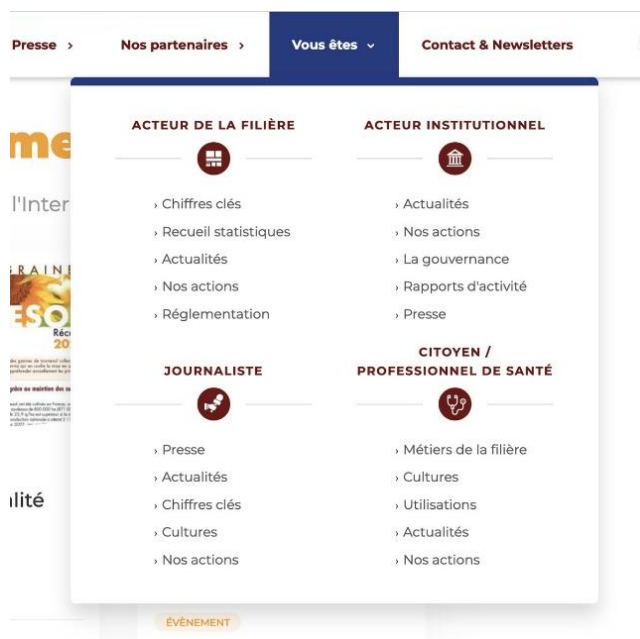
Presse › Nos partenaires › Vous êtes ⌄ Contact & Newsletters

me

l'Inter

GRAINE

ESO

Réc

20

ACTEUR DE LA FILIÈRE

› Chiffres clés
› Recueil statistiques
› Actualités
› Nos actions
› Réglementation

ACTEUR INSTITUTIONNEL

› Actualités
› Nos actions
› La gouvernance
› Rapports d'activité
› Presse

JOURNALISTE

› Presse
› Actualités
› Chiffres clés
› Cultures
› Nos actions

CITOYEN / PROFESSIONNEL DE SANTÉ

› Métiers de la filière
› Cultures
› Utilisations
› Actualités
› Nos actions

lité

ÉVÉNEMENT